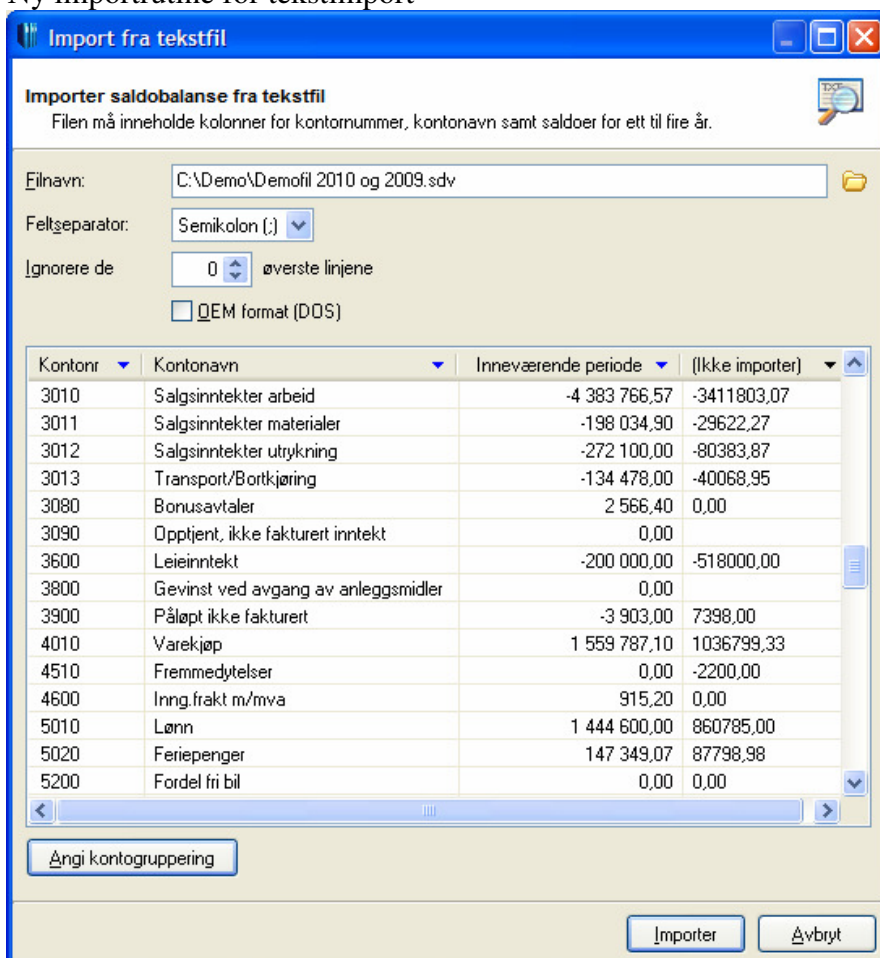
Ny importrutine for tekstimport

Import fra tekstfil

Importer saldobalanse fra tekstfil
Filen må inneholde kolonner for kontonummer, kontonavn samt saldoer for ett til fire år.

Filnavn: C:\Demo\Demofil 2010 og 2009.sdv

Feltseparator: Semikolon (;)

Ignorere de 0 øverste linjene

OEM format (DOS)

| Kontonr | Kontonavn | Inneværende periode | (Ikke importer) |
|---|---|---|---|
| 3010 | Salgsinntekter arbeid | -4 383 766,57 | -3411803,07 |
| 3011 | Salgsinntekter materialer | -198 034,90 | -29622,27 |
| 3012 | Salgsinntekter utrykning | -272 100,00 | -80383,87 |
| 3013 | Transport/Bortkjøring | -134 478,00 | -40068,95 |
| 3080 | Bonusavtaler | 2 566,40 | 0,00 |
| 3090 | Opptjent, ikke fakturert inntekt | 0,00 | |
| 3600 | Leieinntekt | -200 000,00 | -518000,00 |
| 3800 | Gevinst ved avgang av anleggsmidler | 0,00 | |
| 3900 | Påløpt ikke fakturert | -3 903,00 | 7398,00 |
| 4010 | Varekjøp | 1 559 787,10 | 1036799,33 |
| 4510 | Fremmedytelser | 0,00 | -2200,00 |
| 4600 | Inng.frakt m/mva | 915,20 | 0,00 |
| 5010 | Lønn | 1 444 600,00 | 860785,00 |
| 5020 | Feriepenger | 147 349,07 | 87798,98 |
| 5200 | Fordel fri bil | 0,00 | 0,00 |

Angi kontogruppering

Importer Avbryt